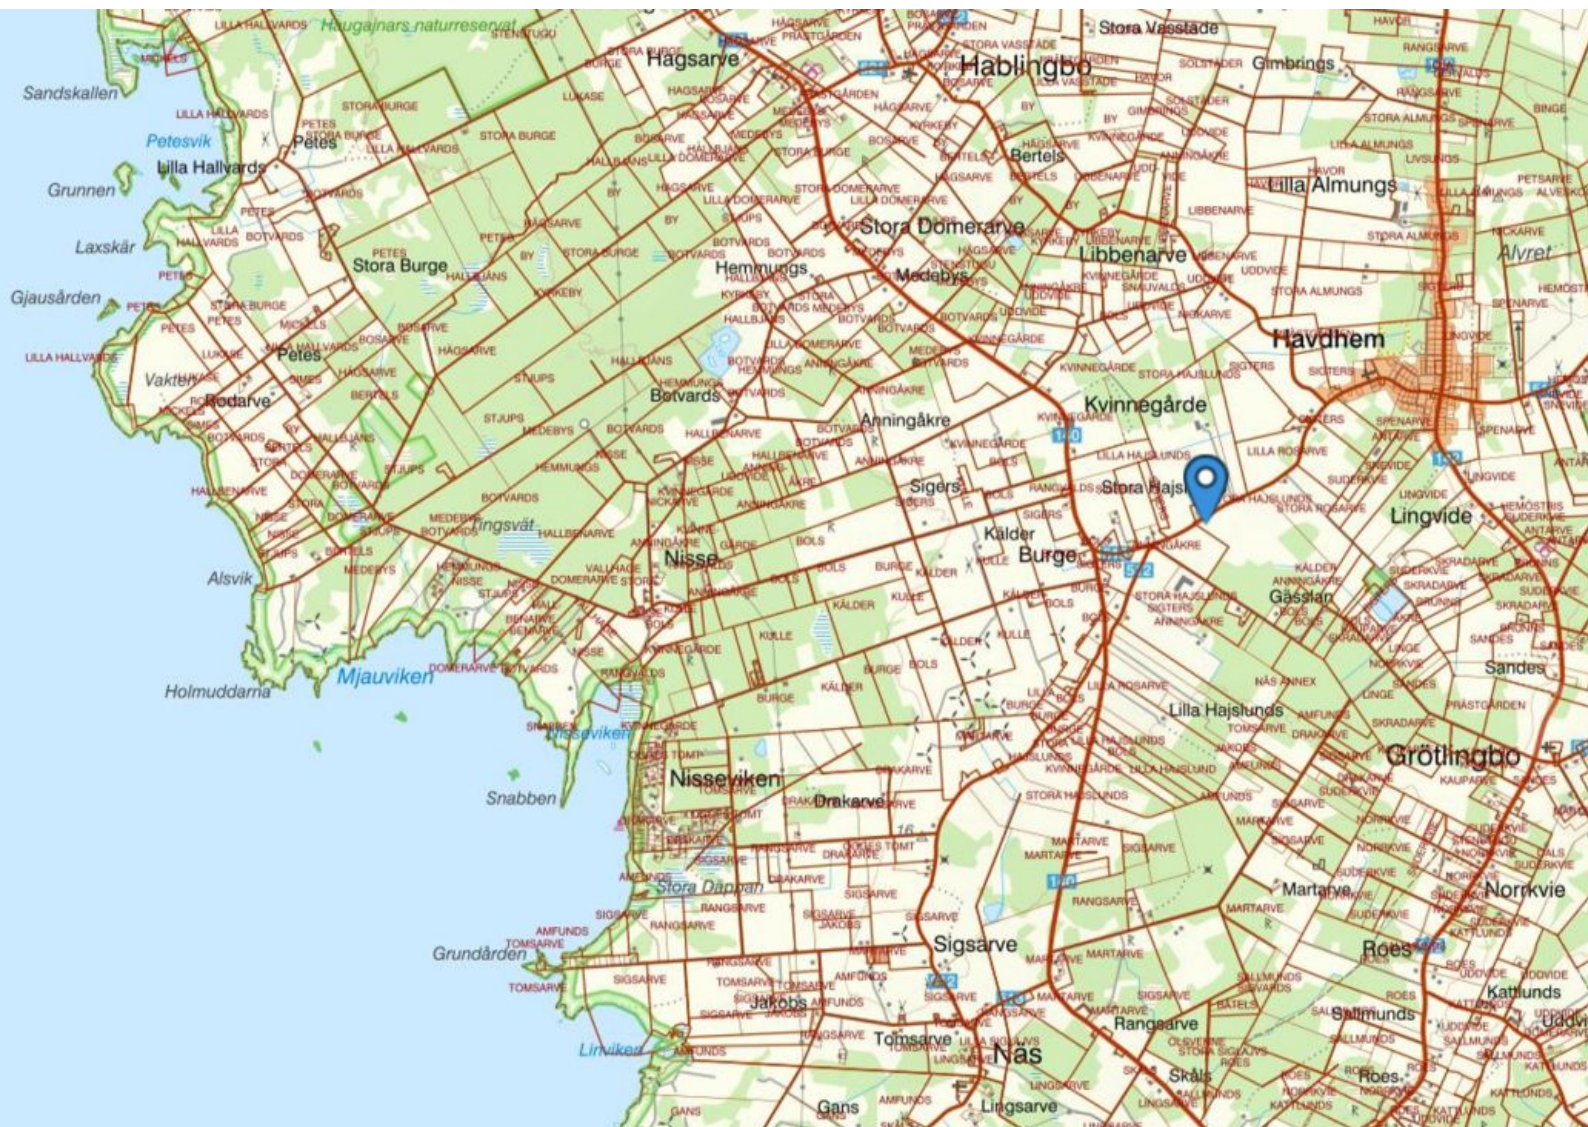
Haugajnars naturreservat
Hagsarve
Hablingbo
Stora Vasstade
Gimbrings
Sandskallen
Petesvik
Petes
Bertels
Lilla Hallvards
Grunnen
Lilla Almungs
Stora Domerarve
Laxskär
Stora Burge
Hemmungs
Medebys
Libbenarve
Alvret
Gjausården
Havdhem
Petes
Vakten
Rodarve
Botvards
Anningåkre
Kvinnegårde
Sigers
Stora Hajsl
Lingvide
Kälder
Burge
Tingsvät
Nisse
Gässlan
Alsvik
Sandes
Mjauviken
Holmuddarna
Lilla Hajslunds
Nisseviken
Grötlingbo
Nisseviken
Snabben
Drakarve
Martarve
Norrkvie
Stora Dappan
Sigsarve
Roes
Grundården
Jakobs
Kattlunds
Sallmunds
Rangsarve
Linviken
Tomsarve
Nas
Skals
Roes
Gans
Lingsarve